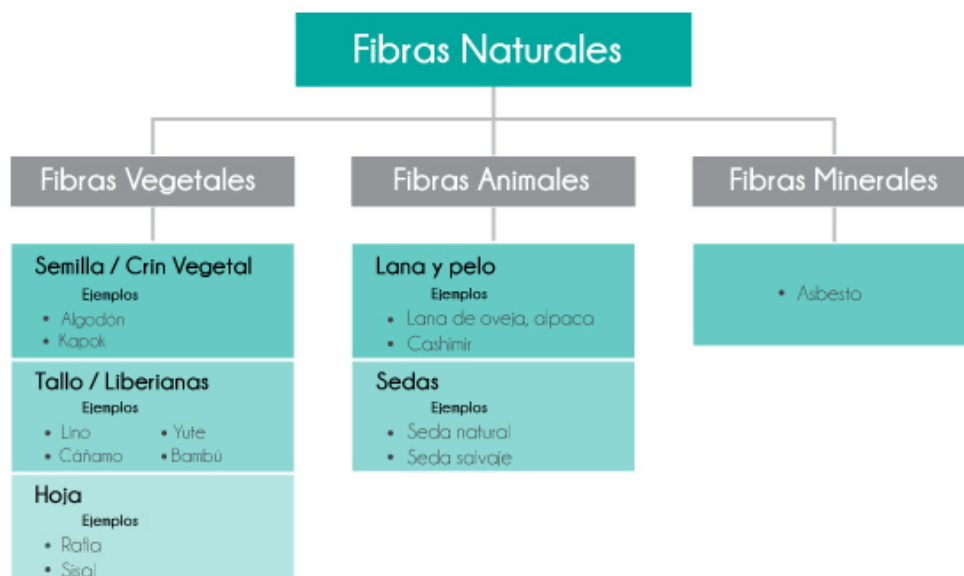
Fibras Naturales

Fibras Vegetales

Semilla / Crin Vegetal
Ejemplos
• Algodón
• Kapok

Tallo / Liberianas
Ejemplos
• Lino
• Cáñamo
• Yute
• Bambú

Hoja
Ejemplos
• Rafia
• Sisal

Fibras Animales

Lana y pelo
Ejemplos
• Lana de oveja, alpaca
• Cashimir

Sedas
Ejemplos
• Seda natural
• Seda salvaje

Fibras Minerales

• Asbesto